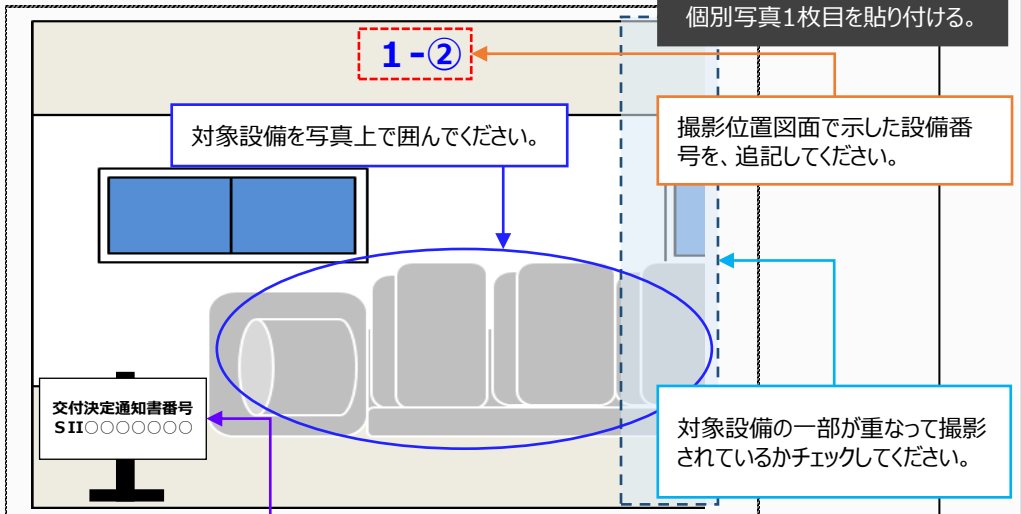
個別写真1枚目を貼り付ける。

1 -②

撮影位置図面で示した設備番号を、追記してください。

対象設備を写真上で囲んでください。

交付決定通知書番号
SII○○○○○○○

対象設備の一部が重なって撮影されているかチェックしてください。